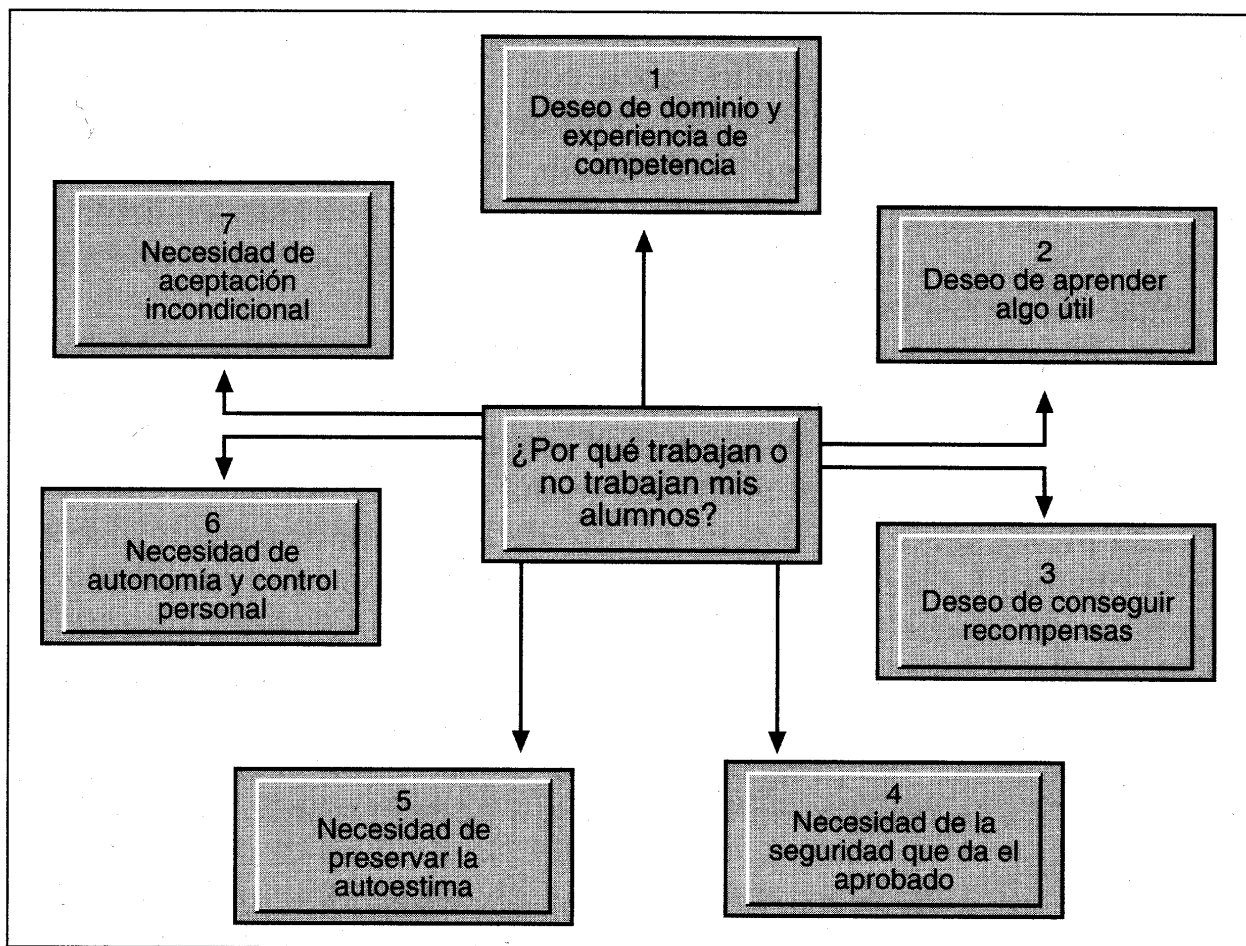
¿Por qué trabajan o no trabajan mis alumnos?

1
Deseo de dominio y experiencia de competencia

2
Deseo de aprender algo útil

3
Deseo de conseguir recompensas

4
Necesidad de la seguridad que da el aprobado

5
Necesidad de preservar la autoestima

6
Necesidad de autonomía y control personal

7
Necesidad de aceptación incondicional